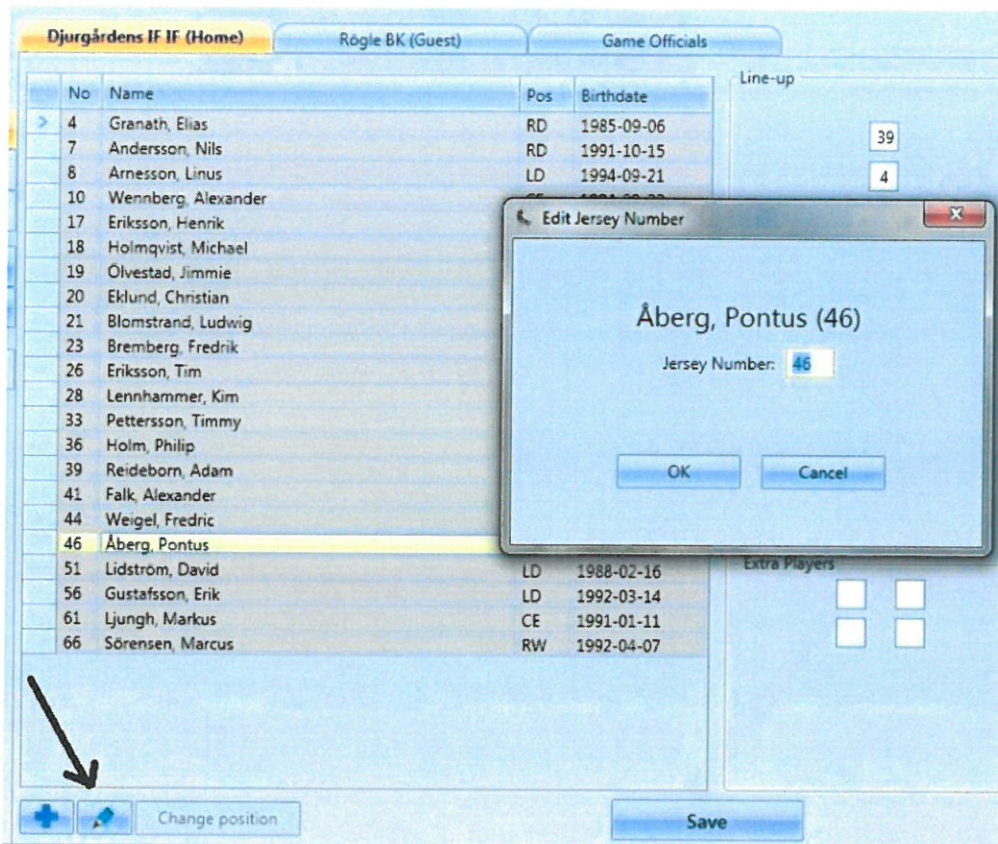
Djurgårdens IF IF (Home)
Rögle BK (Guest)
Game Officials

| No | Name | Pos | Birthdate |
|---|---|---|---|
| 4 | Granath, Elias | RD | 1985-09-06 |
| 7 | Andersson, Nils | RD | 1991-10-15 |
| 8 | Arnesson, Linus | LD | 1994-09-21 |
| 10 | Wennberg, Alexander | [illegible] | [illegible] |
| 17 | Eriksson, Henrik | | |
| 18 | Holmqvist, Michael | | |
| 19 | Ölvestad, Jimmie | | |
| 20 | Eklund, Christian | | |
| 21 | Blomstrand, Ludwig | | |
| 23 | Bremberg, Fredrik | | |
| 26 | Eriksson, Tim | | |
| 28 | Lennhammer, Kim | | |
| 33 | Pettersson, Timmy | | |
| 36 | Holm, Philip | | |
| 39 | Reideborn, Adam | | |
| 41 | Falk, Alexander | | |
| 44 | Weigel, Fredric | | |
| 46 | Åberg, Pontus | | |
| 51 | Lidström, David | LD | 1988-02-16 |
| 56 | Gustafsson, Erik | LD | 1992-03-14 |
| 61 | Ljungh, Markus | CE | 1991-01-11 |
| 66 | Sörensen, Marcus | RW | 1992-04-07 |

Line-up
39
4

Edit Jersey Number
Åberg, Pontus (46)
Jersey Number: 46
OK
Cancel

Extra Players

Change position
Save